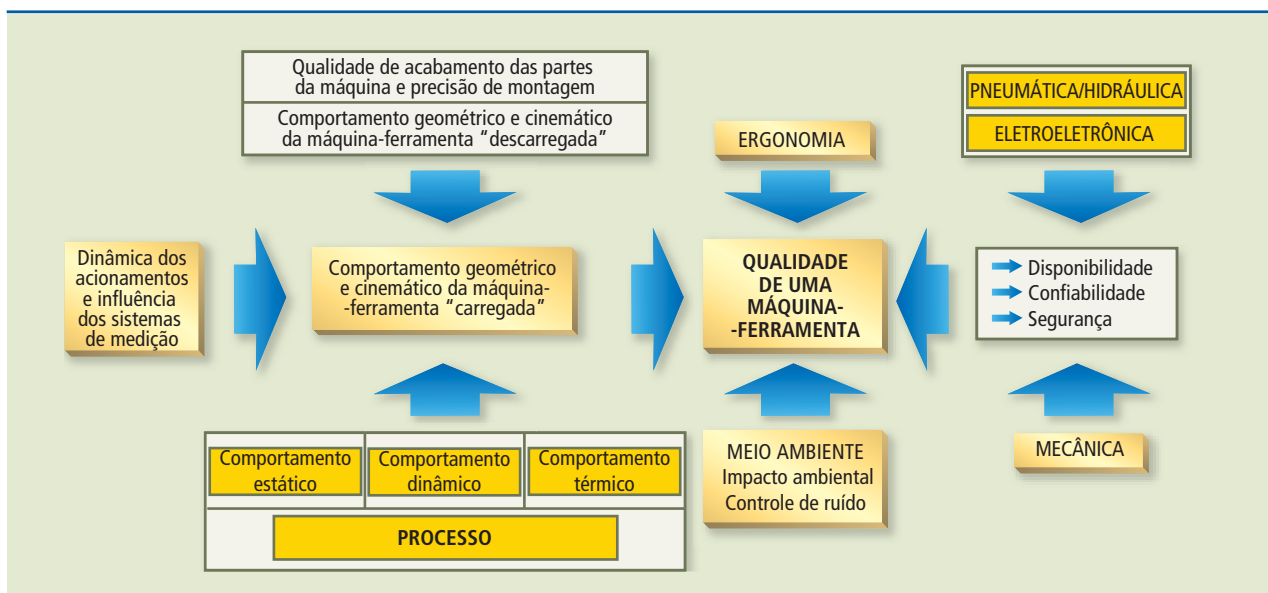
Qualidade de acabamento das partes da máquina e precisão de montagem

Comportamento geométrico e cinemático da máquina-ferramenta "descarregada"

ERGONOMIA

PNEUMÁTICA/HIDRÁULICA

ELETROELETRÔNICA

Dinâmica dos acionamentos e influência dos sistemas de medição

Comportamento geométrico e cinemático da máquina--ferramenta "carregada"

QUALIDADE DE UMA MÁQUINA--FERRAMENTA

Disponibilidade
Confiabilidade
Segurança

Comportamento estático

Comportamento dinâmico

Comportamento térmico

PROCESSO

MEIO AMBIENTE
Impacto ambiental
Controle de ruído

MECÂNICA